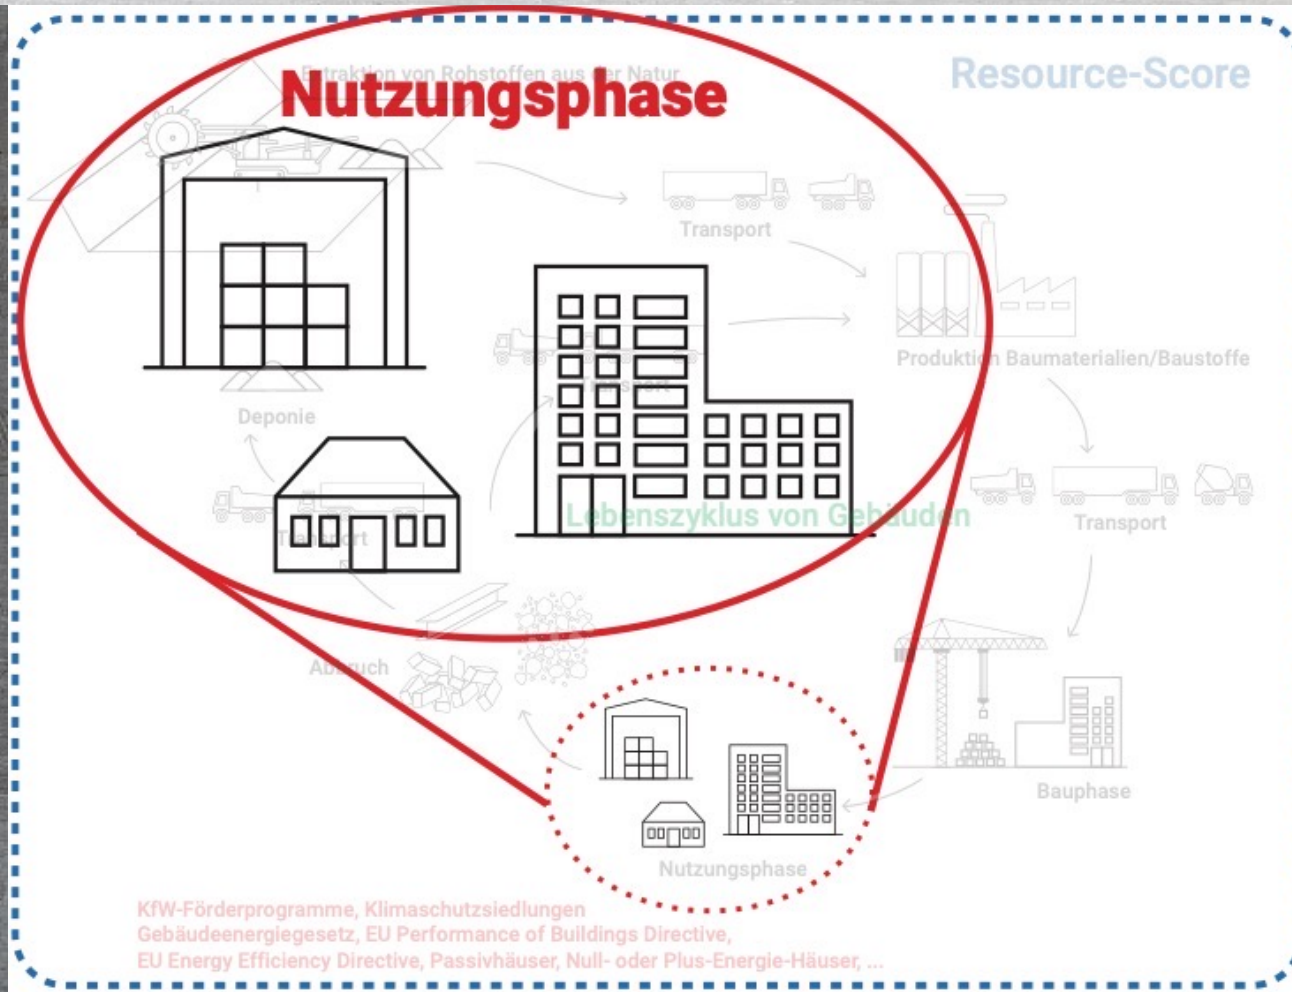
Nutzungsphase

Extraktion von Rohstoffen aus der Natur

Resource-Score

Transport

Produktion Baumaterialien/Baustoffe

Deponie

Transport

Lebenszyklus von Gebäuden

Transport

Transport

Abbruch

Bauphase

Nutzungsphase

KfW-Förderprogramme, Klimaschutzsiedlungen
Gebäudeenergiegesetz, EU Performance of Buildings Directive,
EU Energy Efficiency Directive, Passivhäuser, Null- oder Plus-Energie-Häuser, ...